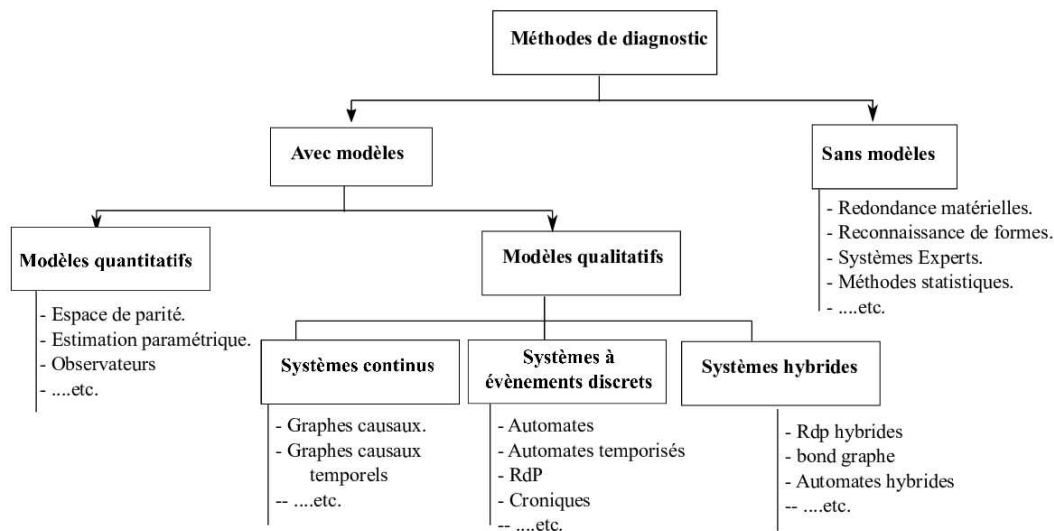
Méthodes de diagnostic

Avec modèles

Sans modèles

- Redondance matérielles.
- Reconnaissance de formes.
- Systèmes Experts.
- Méthodes statistiques.
- ....etc.

Modèles quantitatifs

- Espace de parité.
- Estimation paramétrique.
- Observateurs
- ....etc.

Modèles qualitatifs

Systèmes continus

- Graphes causaux.
- Graphes causaux temporels
-- ....etc.

Systèmes à évènements discrets

- Automates
- Automates temporisés
- RdP
- Croniques
-- ....etc.

Systèmes hybrides

- Rdp hybrides
- bond graphe
- Automates hybrides
-- ....etc.